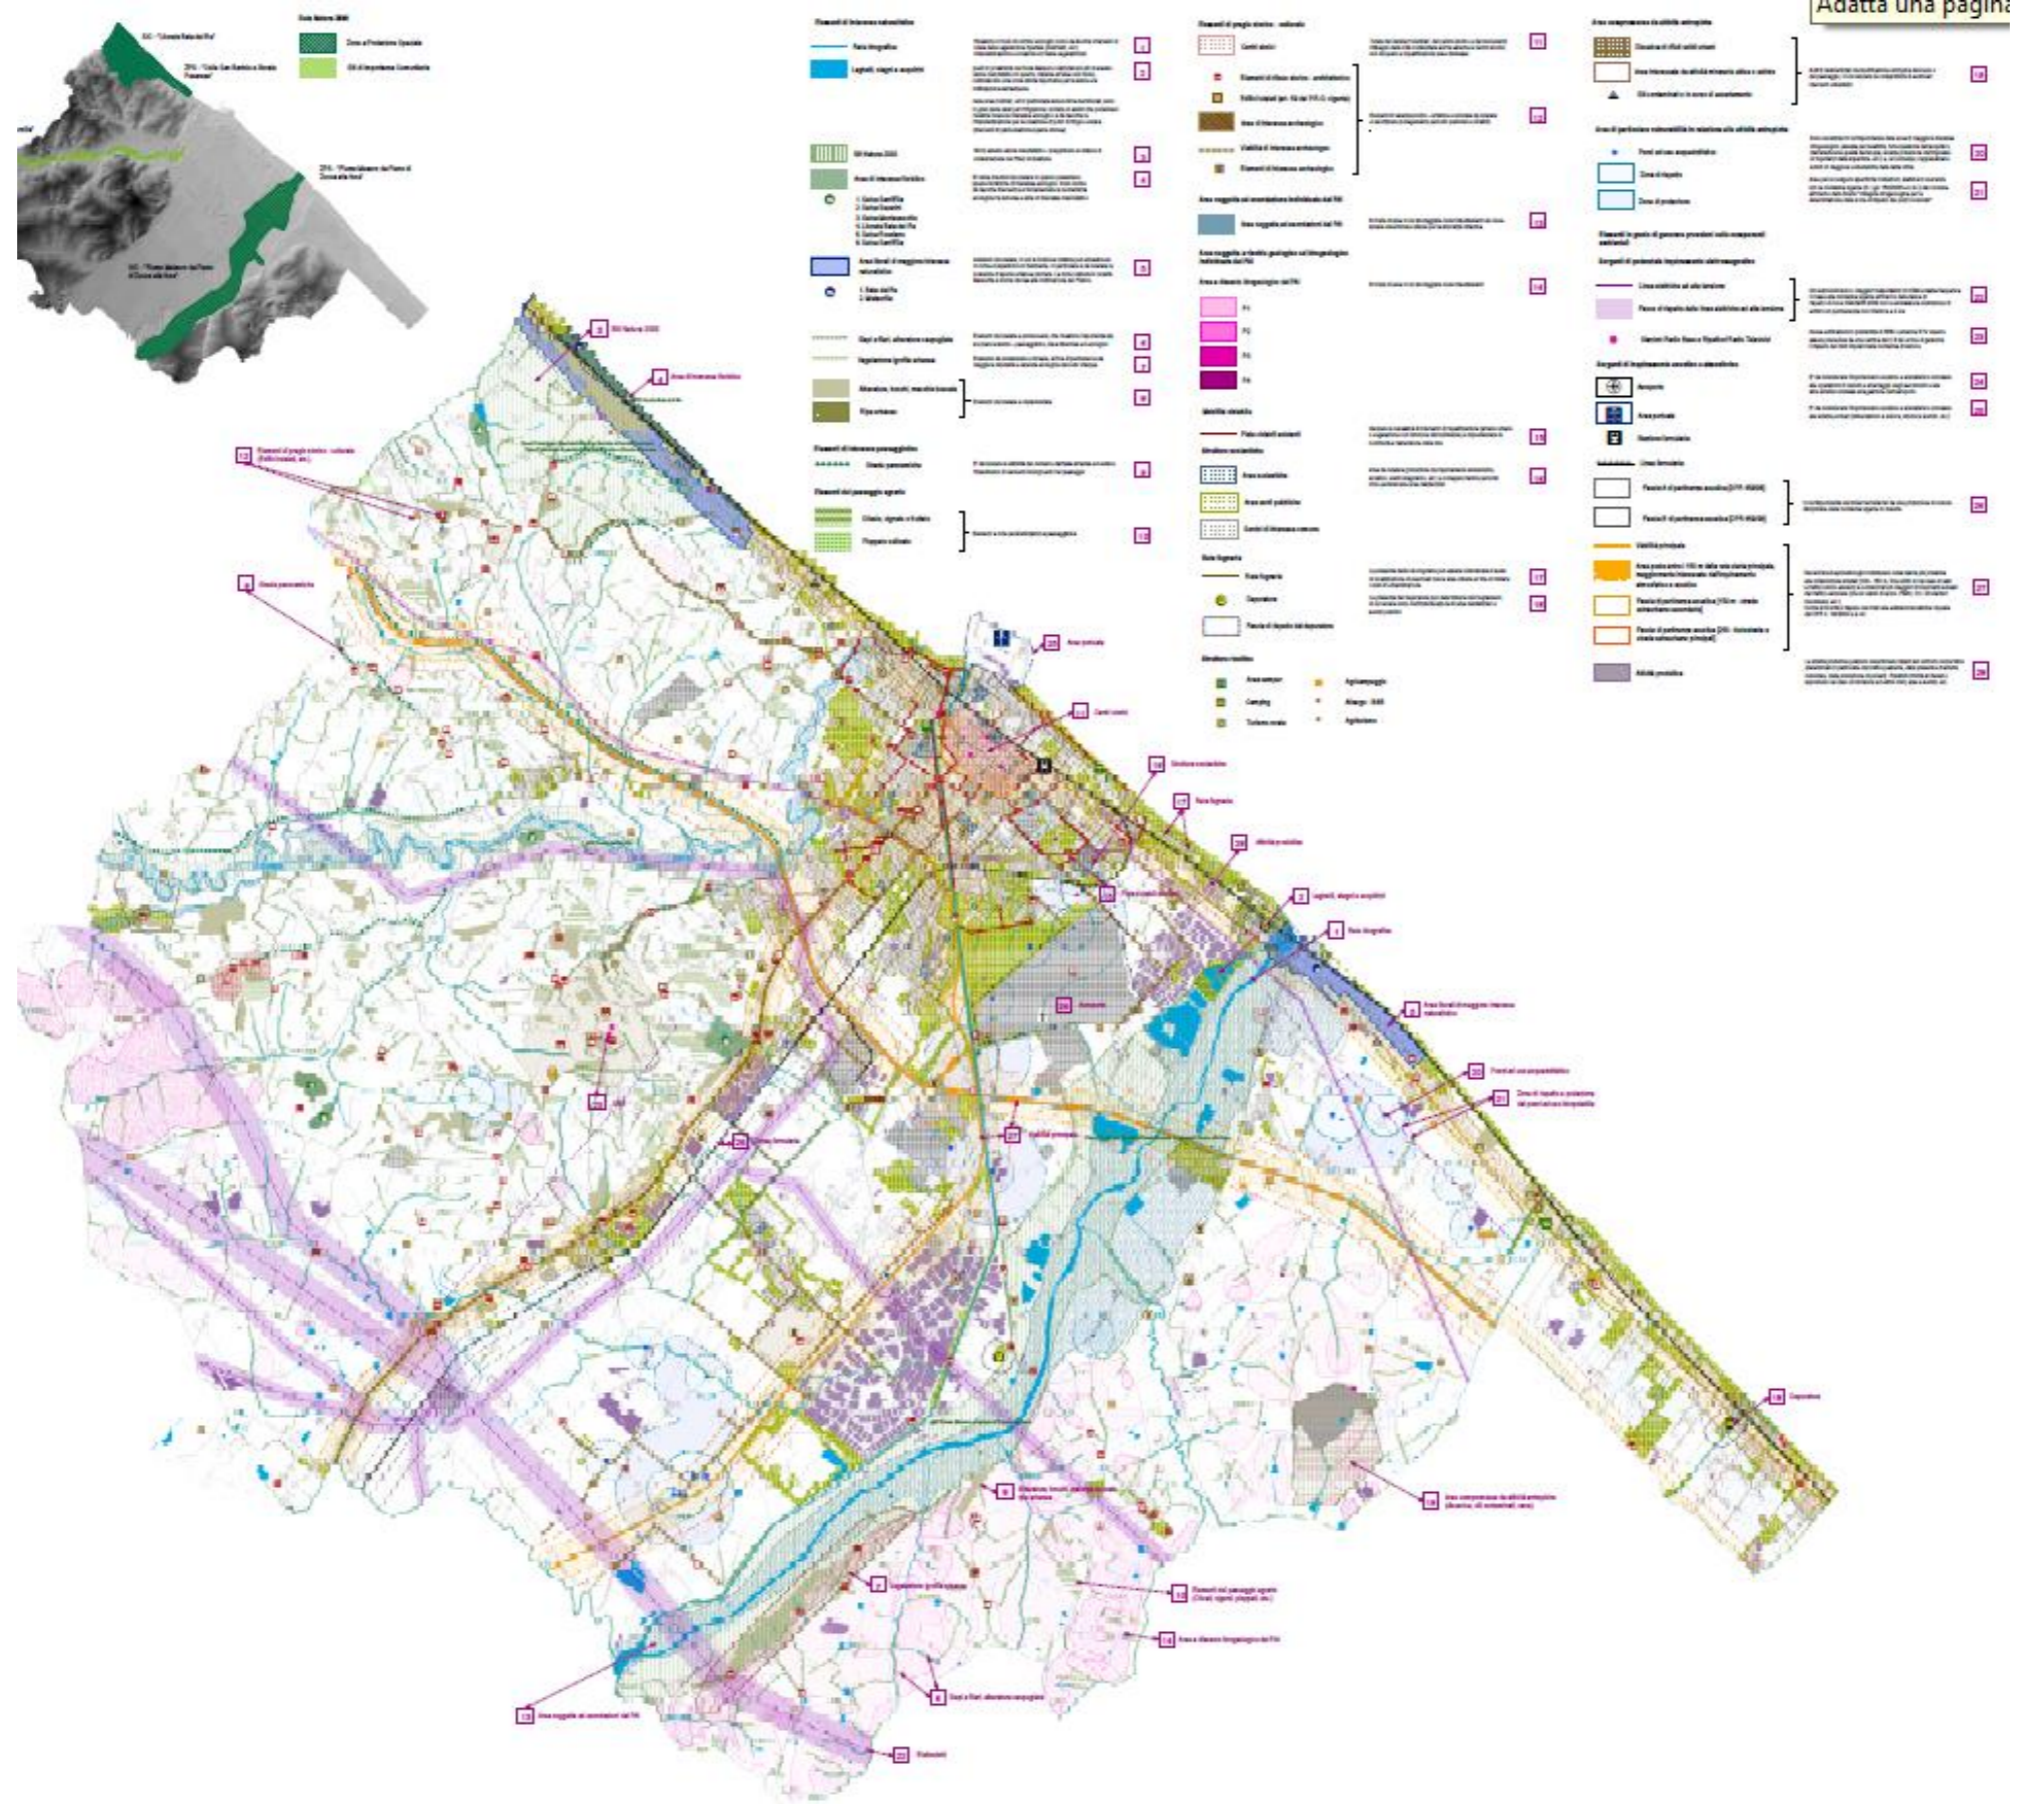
Adatta una pagina

Rete Natura 2000

Zone a Protezione Speciale

Siti di Importanza Comunitaria

Elementi di interesse naturalistico

Rete idrografica

Laghetti, stagni e acquitrini

Siti Natura 2000

Aree di interesse floristico

Aree litorali di maggiore interesse naturalistico

Siepi e filari, alberature e arguglieti

Vegetazione ripariale

Elementi del paesaggio agrario

Elementi di pregio storico - culturale

Centri storici

Area archeologica

Viabilità di interesse archeologico

Aree soggette ad esondazione

Aree a rischio geologico

Viabilità storica

Piste ciclabili

Rete fognaria

Depuratore

Area produttiva

Aree compromesse da attività antropiche

Sorgenti di potenziale inquinamento elettromagnetico

Sorgenti di inquinamento acustico e atmosferico

Aeroporto

Area portuale

Stazione ferroviaria

Linea ferroviaria

Viabilità principale

Attività produttiva

Area portuale

Centri storici

Strutture ricettive

Rete fognaria

Attività produttive

Laghetti, stagni e acquitrini

Rete idrografica

Aree litorali di maggiore interesse naturalistico

Viabilità principale

Depuratore

Elementi del paesaggio agrario

Aree soggette ad esondazione dal PAI

Elettrodotti

Siepi e filari, alberature e arguglieti

Vegetazione ripariale

Area a dissesto idrogeologico dal PAI

Aree compromesse da attività antropiche

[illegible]